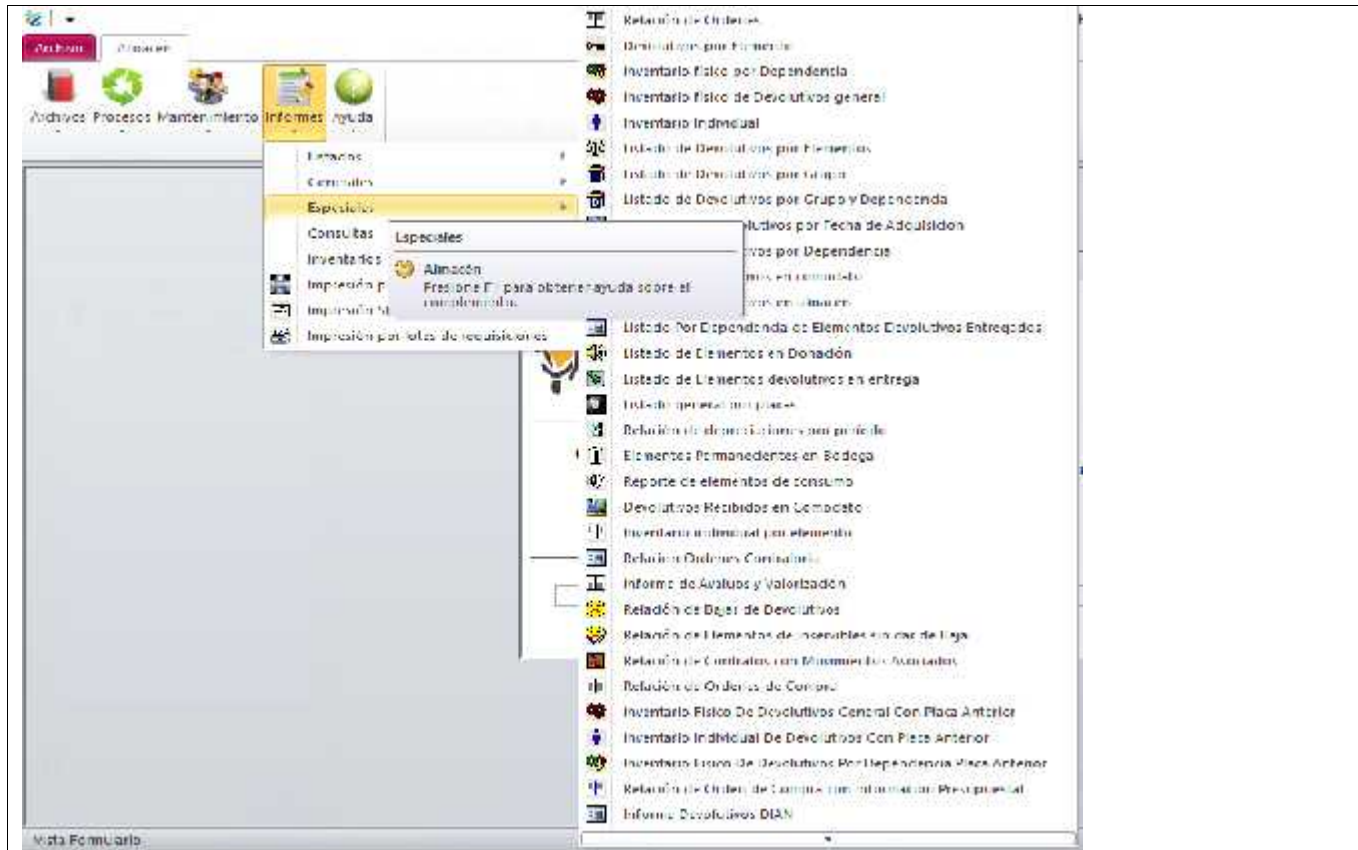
Archivo Almacen

Archivos Procesos Mantenimiento Informes Ayuda

Estados
Contables
Especiales
Consultas
Inventarios
Impresión p
Impresión M
Impresión por lotes de requisiciones

Especiales
Almacén
Presione F1 para obtener ayuda sobre el complemento.

Relación de Ordenes
Devolutivos por Elemento
Inventario físico por Dependencia
Inventario físico de Devolutivos general
Inventario Individual
Listado de Devolutivos por Elementos
Listado de Devolutivos por Grupo
Listado de Devolutivos por Grupo y Dependencia
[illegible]volutivos por Fecha de Adquisición
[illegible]tivos por Dependencia
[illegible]mos en comodato
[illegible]os en almacén
Listado Por Dependencia de Elementos Devolutivos Entregados
Listado de Elementos en Donación
Listado de Elementos devolutivos en entrega
Listado general por placa
Relación de depreciaciones por periodo
Elementos Permanecientes en Bodega
Reporte de elementos de consumo
Devolutivos Recibidos en Comodato
Inventario individual por elemento
Relación Ordenes Contratista
Informe de Avaluos y Valorización
Relación de Bajas de Devolutivos
Relación de Elementos de inservibles sin dar de baja
Relación de Contratos con Movimientos Asociados
Relación de Ordenes de Compra
Inventario Físico De Devolutivos General Con Placa Anterior
Inventario Individual De Devolutivos Con Placa Anterior
Inventario Físico De Devolutivos Por Dependencia Placa Anterior
Relación de Orden de Compra con información Presupuestal
Informe Devolutivos DIAN

Vista Formulario